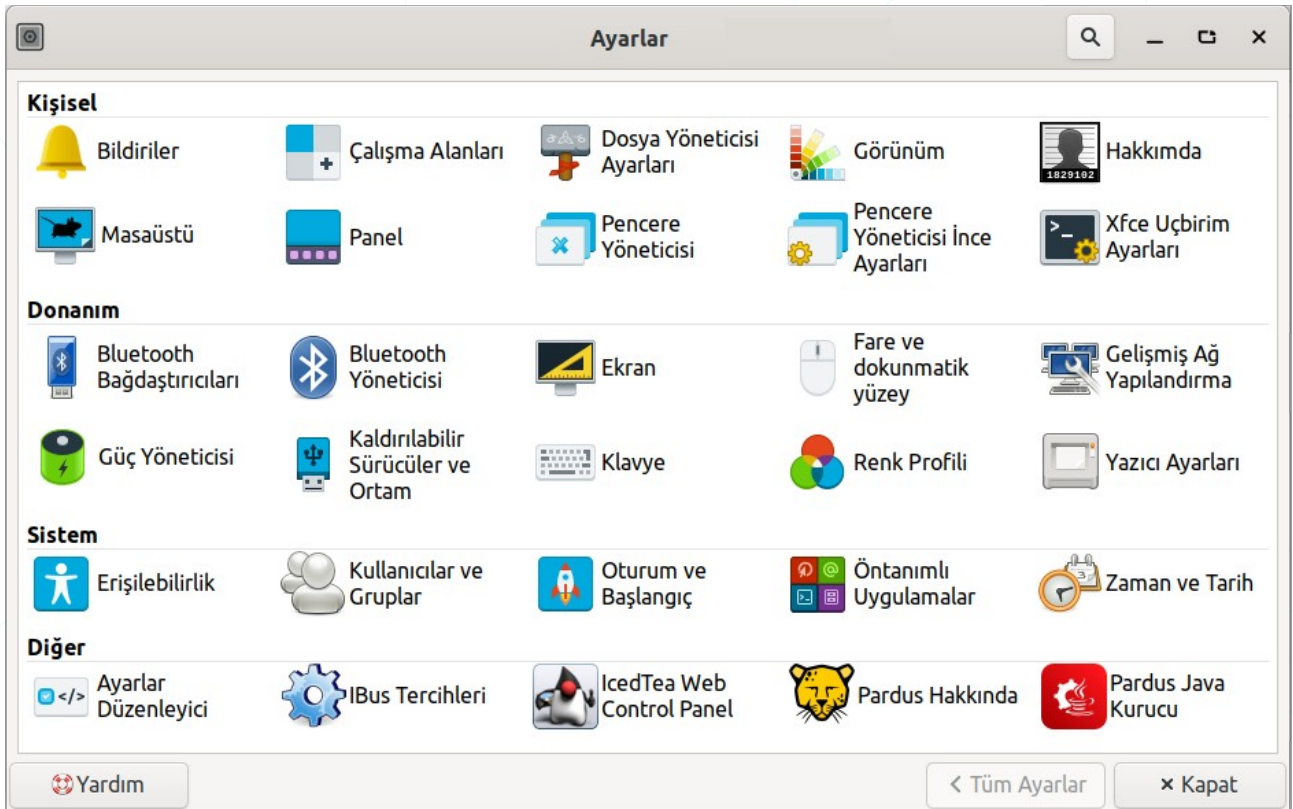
Ayarlar

Kişisel

Bildiriler

Çalışma Alanları

Dosya Yöneticisi Ayarları

Görünüm

1829102

Hakkımda

Masaüstü

Panel

Pencere Yöneticisi

Pencere Yöneticisi İnce Ayarları

Xfce Uçbirim Ayarları

Donanım

Bluetooth Bağdaştırıcıları

Bluetooth Yöneticisi

Ekran

Fare ve dokunmatik yüzey

Gelişmiş Ağ Yapılandırma

Güç Yöneticisi

Kaldırılabilir Sürücüler ve Ortam

Klavye

Renk Profili

Yazıcı Ayarları

Sistem

Erişilebilirlik

Kullanıcılar ve Gruplar

Oturum ve Başlangıç

Öntanımlı Uygulamalar

Zaman ve Tarih

Diğer

Ayarlar Düzenleyici

IBus Tercihleri

IcedTea Web Control Panel

Pardus Hakkında

Pardus Java Kurucu

Yardım

< Tüm Ayarlar

× Kapat